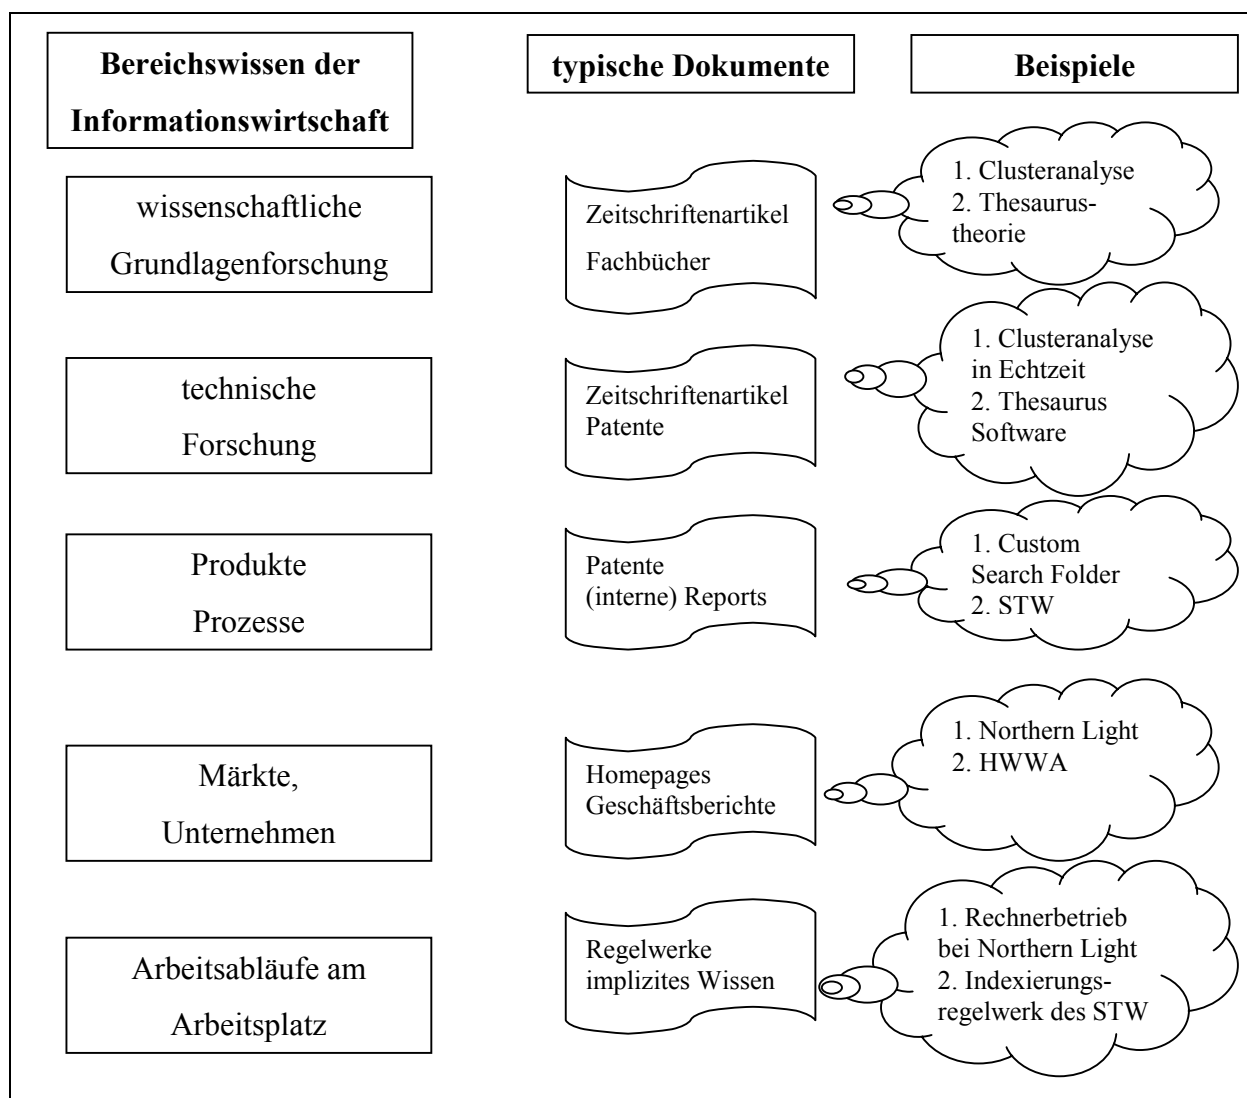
Bereichswissen der Informationswirtschaft

typische Dokumente

Beispiele

wissenschaftliche Grundlagenforschung

Zeitschriftenartikel
Fachbücher

1. Clusteranalyse
2. Thesaurus-theorie

technische Forschung

Zeitschriftenartikel
Patente

1. Clusteranalyse in Echtzeit
2. Thesaurus Software

Produkte
Prozesse

Patente
(interne) Reports

1. Custom Search Folder
2. STW

Märkte, Unternehmen

Homepages
Geschäftsberichte

1. Northern Light
2. HWWA

Arbeitsabläufe am Arbeitsplatz

Regelwerke
implizites Wissen

1. Rechnerbetrieb bei Northern Light
2. Indexierungsregelwerk des STW